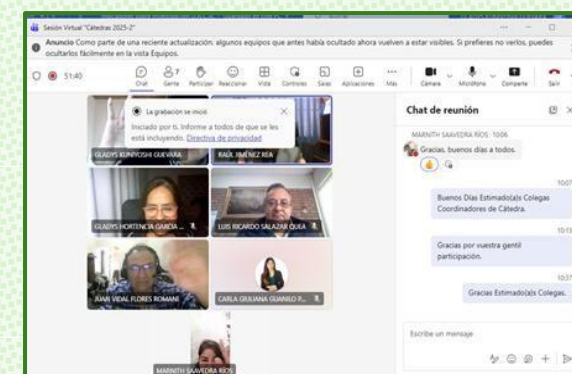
Sesión Virtual "Cátedras 2025-2"

Anuncio Como parte de una reciente actualización, algunos equipos que antes había ocultado ahora vuelven a estar visibles. Si prefieres no verlos, puedes ocultarlos fácilmente en la vista Equipos.

51:40

Chat Gente 7 Participar Reaccionar Vista Controles Salas Aplicaciones Más Cámara Micrófono Compartir Salir

La grabación se inició
Iniciado por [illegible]. Informe a todos de que se les está incluyendo. Directiva de privacidad

GLADYS KUNIYOSHI GUEVARA

RAUL JIMENEZ REA

GLADYS HORTENCIA GARCIA ...

LUIS RICARDO SALAZAR QUEA

JUAN VIDAL FLORES ROMANI

CARLA GIULIANA GUANILO P...

MARNITH SAAVEDRA RIOS

Chat de reunión

MARNITH SAAVEDRA RIOS 10:06
Gracias, buenos días a todos.

10:07
Buenos Días Estimado(a)s Colegas Coordinadores de Cátedra.

10:13
Gracias por vuestra gentil participación.

10:37
Gracias Estimado(a)s Colegas.

Escribe un mensaje